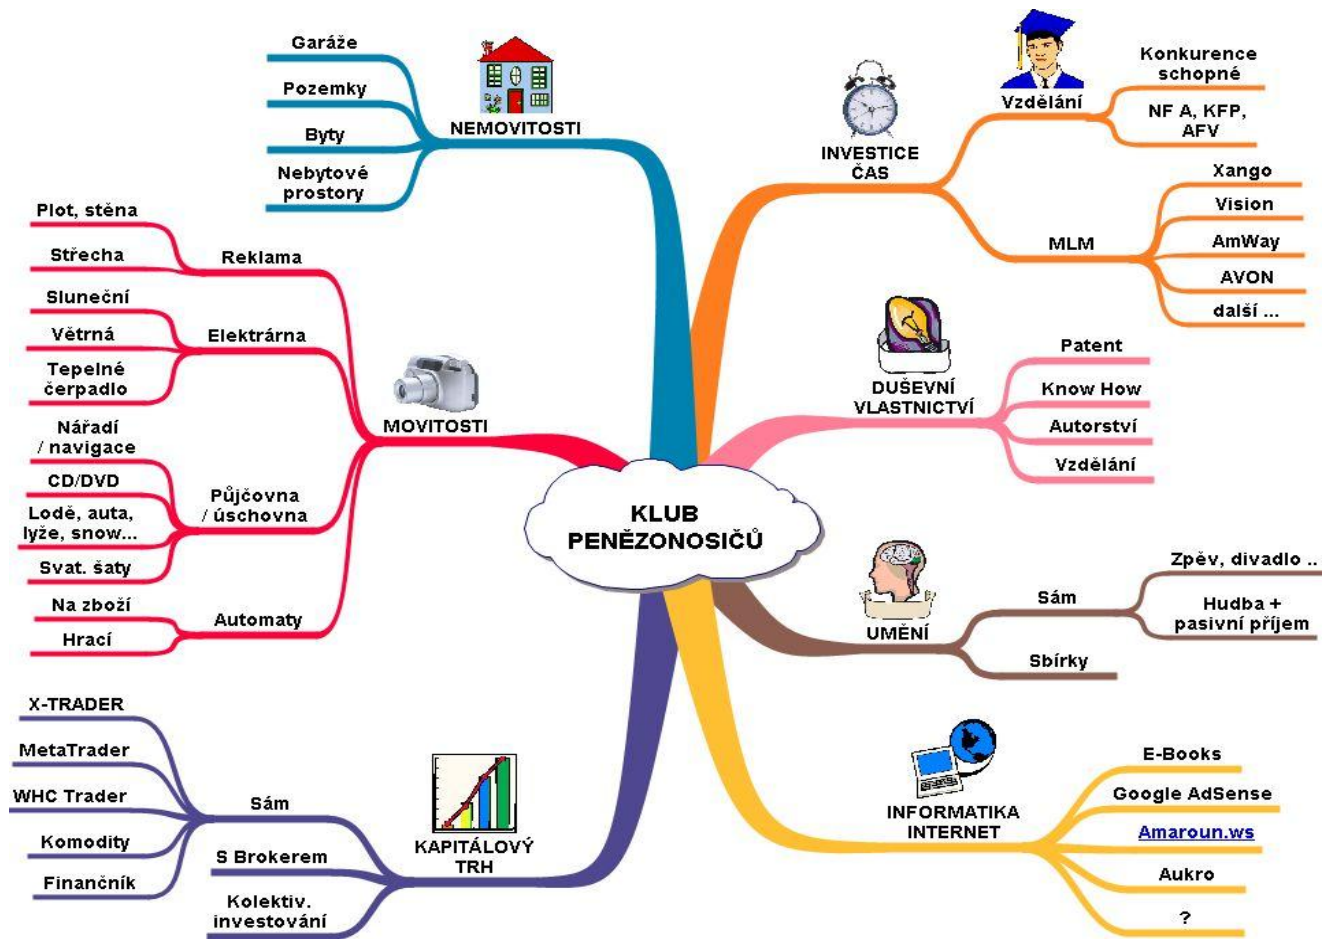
KLUB PENĚZONOSIČŮ

NEMOVITOSTI
Garáže
Pozemky
Byty
Nebytové prostory

MOVITOSTI
Reklama
Plot, stěna
Střecha
Elektrárna
Sluneční
Větrná
Tepelné čerpadlo
Půjčovna / úschovna
Nářadí / navigace
CD/DVD
Lodě, auta, lyže, snow...
Svat. šaty
Automaty
Na zboží
Hrací

KAPITÁLOVÝ TRH
Sám
X-TRADER
MetaTrader
WHC Trader
Komodity
Finančník
S Brokerem
Kolektiv. investování

INVESTICE ČAS
Vzdělání
Konkurence schopné
NF A, KFP, AFV
MLM
Xango
Vision
AmWay
AVON
další ...

DUŠEVNÍ VLASTNICTVÍ
Patent
Know How
Autorství
Vzdělání

UMĚNÍ
Sám
Zpěv, divadlo ..
Hudba + pasivní příjem
Sbírky

INFORMATIKA INTERNET
E-Books
Google AdSense
Amaroun.ws
Aukro
?